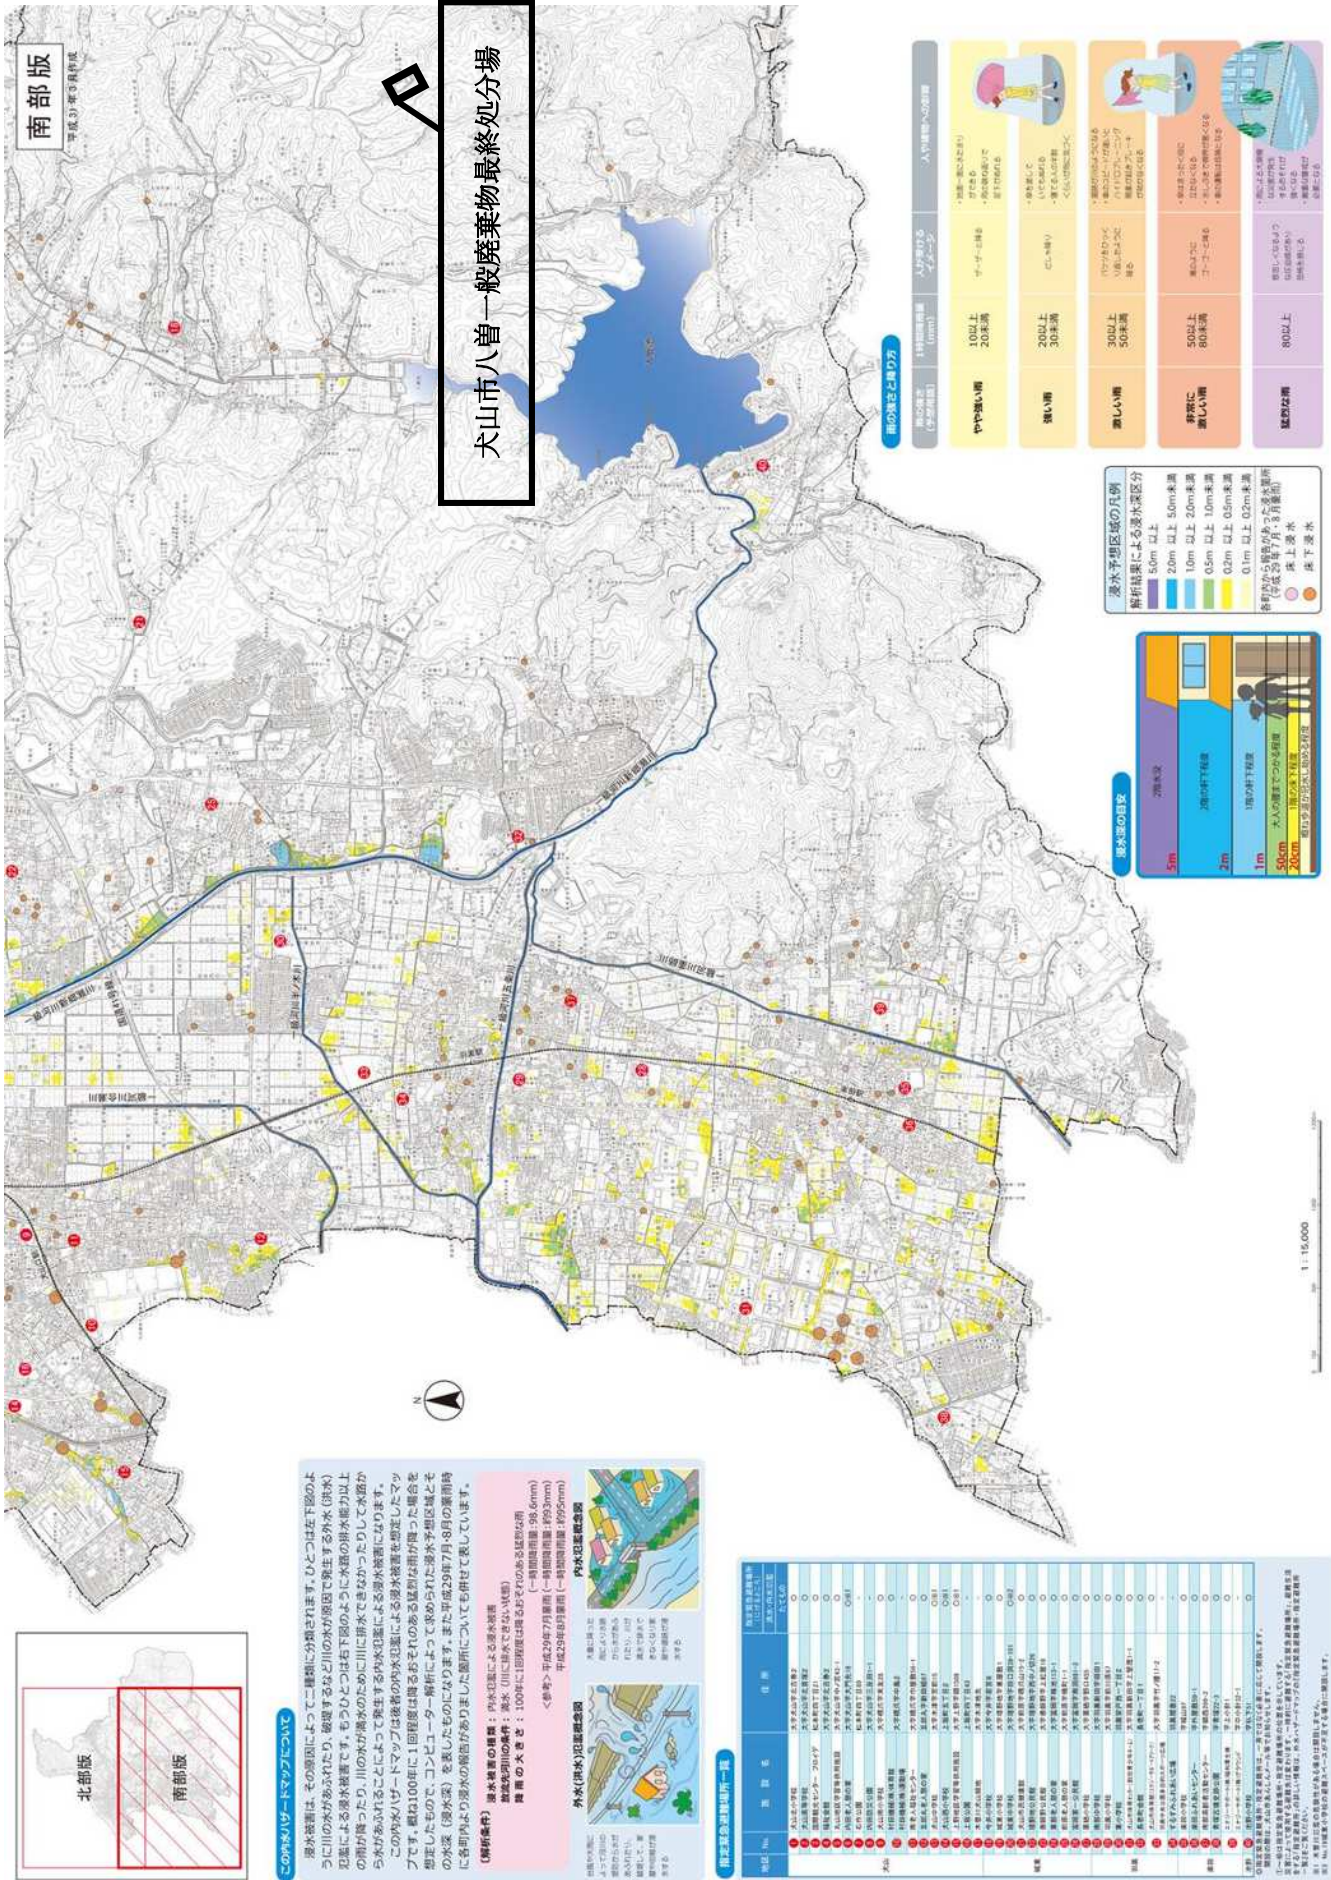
犬山市八曽一般廃棄物最終処分場

南部版

北部版

南部版

この内水ハザードマップについて

浸水被害は、その原因によって二種類に分類されます。ひとつは左下図のように川の水があふれたり、破堤するなど川の水が原因で発生する外水（洪水）氾濫による浸水被害です。もうひとつは右下図のように水路の排水能力以上の雨が降ったり、川の水が満水のために川に排水できなかったりして水路から水があふれることによって発生する内水氾濫による浸水被害になります。

雨の強さと降り方

浸水深の目安

浸水予想区域の凡例

5.0m 以上
2.0m 以上 5.0m未満
1.0m 以上 2.0m未満
0.5m 以上 1.0m未満
0.2m 以上 0.5m未満
0.1m 以上 0.2m未満

床上浸水
床下浸水

やや強い雨
強い雨
激しい雨
非常に激しい雨
猛烈な雨

10以上 20未満
20以上 30未満
30以上 50未満
50以上 80未満
80以上

指定緊急避難場所一覧

外水(洪水)氾濫概念図

内水氾濫概念図

1:15,000